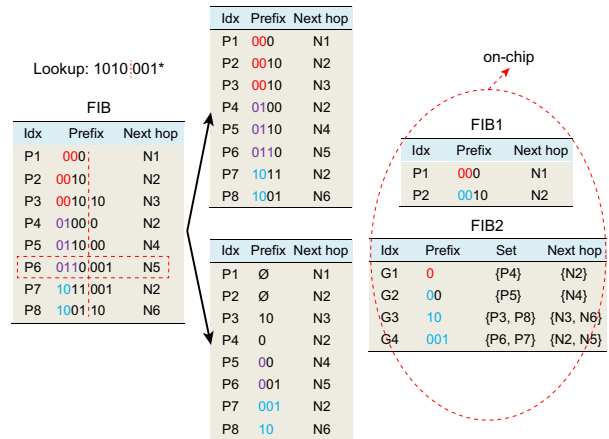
Lookup: 1010 001*

FIB

| Idx | Prefix | Next hop |
|---|---|---|
| P1 | 000 | N1 |
| P2 | 0010 | N2 |
| P3 | 0010 10 | N3 |
| P4 | 0100 0 | N2 |
| P5 | 0110 00 | N4 |
| P6 | 0110 001 | N5 |
| P7 | 1011 001 | N2 |
| P8 | 1001 10 | N6 |

| Idx | Prefix | Next hop |
|---|---|---|
| P1 | 000 | N1 |
| P2 | 0010 | N2 |
| P3 | 0010 | N3 |
| P4 | 0100 | N2 |
| P5 | 0110 | N4 |
| P6 | 0110 | N5 |
| P7 | 1011 | N2 |
| P8 | 1001 | N6 |

| Idx | Prefix | Next hop |
|---|---|---|
| P1 | Ø | N1 |
| P2 | Ø | N2 |
| P3 | 10 | N3 |
| P4 | 0 | N2 |
| P5 | 00 | N4 |
| P6 | 001 | N5 |
| P7 | 001 | N2 |
| P8 | 10 | N6 |

on-chip

FIB1

| Idx | Prefix | Next hop |
|---|---|---|
| P1 | 000 | N1 |
| P2 | 0010 | N2 |

FIB2

| Idx | Prefix | Set | Next hop |
|---|---|---|---|
| G1 | 0 | {P4} | {N2} |
| G2 | 00 | {P5} | {N4} |
| G3 | 10 | {P3, P8} | {N3, N6} |
| G4 | 001 | {P6, P7} | {N2, N5} |